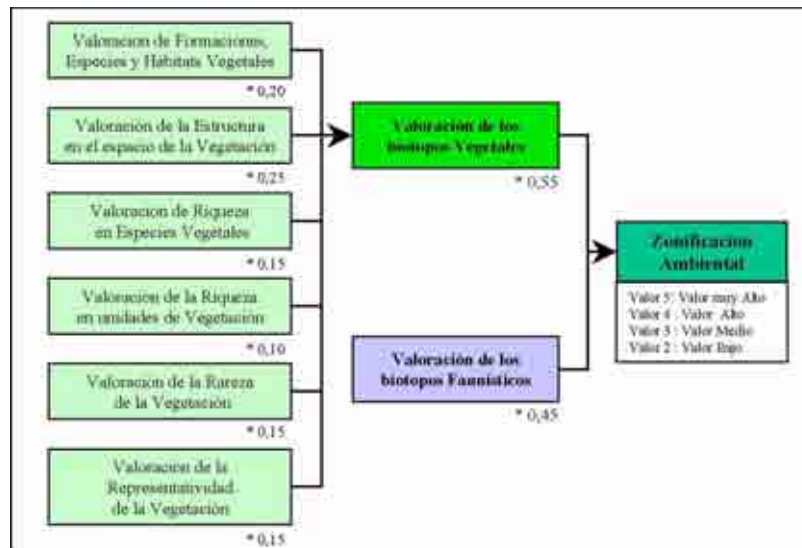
Valoracion de Formaciones, Especies y Habitats Vegetales
* 0,20

Valoración de la Estructura en el espacio de la Vegetación
* 0,25

Valoracion de Riqueza en Especies Vegetales
* 0,15

Valoracion de la Riqueza en unidades de Vegetación
* 0,10

Valoracion de la Rareza de la Vegetación
* 0,15

Valoracion de la Representatividad de la Vegetación
* 0,15

Valoracion de los biotopos Vegetales
* 0,55

Valoración de los biotopos Faunísticos
* 0,45

Zonificacion Ambiental

Valor 5 : Valor muy Alto
Valor 4 : Valor Alto
Valor 3 : Valor Medio
Valor 2 : Valor Bajo